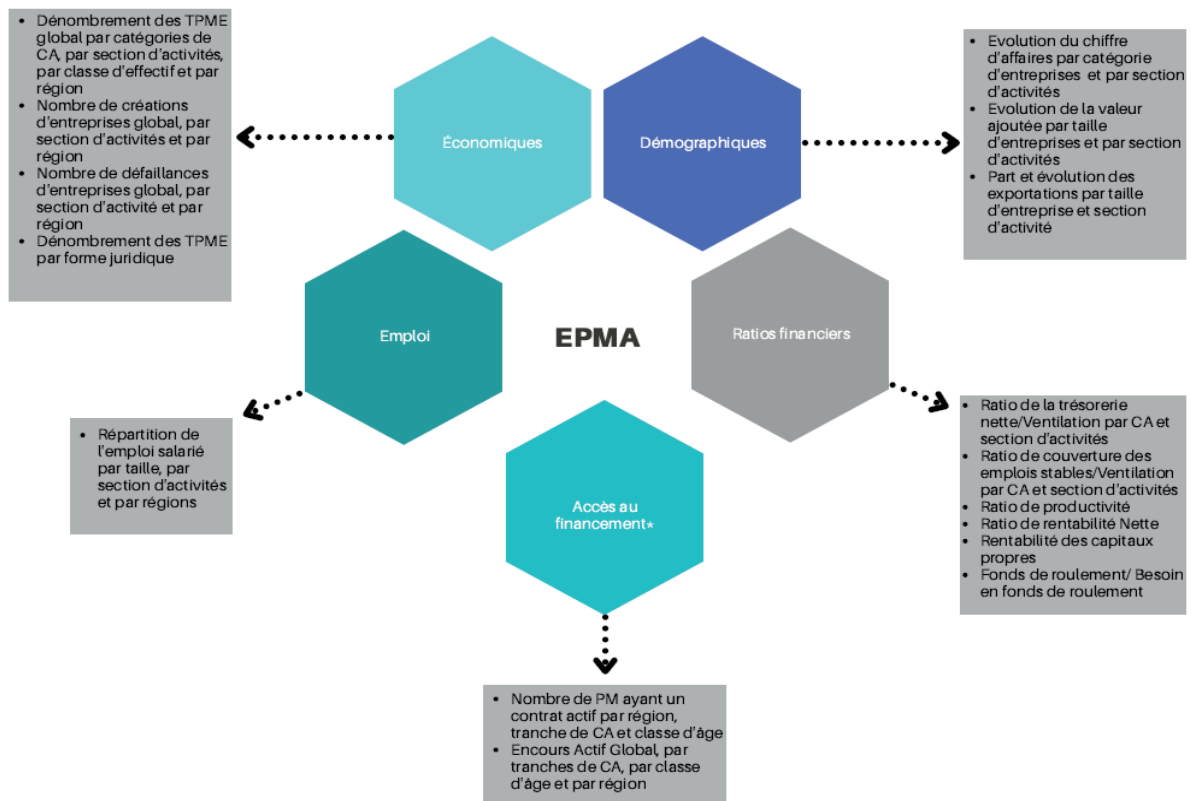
- Dénombrement des TPME global par catégories de CA, par section d'activités, par classe d'effectif et par région
- Nombre de créations d'entreprises global, par section d'activités et par région
- Nombre de défaillances d'entreprises global, par section d'activité et par région
- Dénombrement des TPME par forme juridique

Économiques

Démographiques

- Evolution du chiffre d'affaires par catégorie d'entreprises et par section d'activités
- Evolution de la valeur ajoutée par taille d'entreprises et par section d'activités
- Part et évolution des exportations par taille d'entreprise et section d'activité

Emploi

EPMA

Ratios financiers

- Répartition de l'emploi salarié par taille, par section d'activités et par régions

Accès au financement*

- Ratio de la trésorerie nette/Ventilation par CA et section d'activités
- Ratio de couverture des emplois stables/Ventilation par CA et section d'activités
- Ratio de productivité
- Ratio de rentabilité Nette
- Rentabilité des capitaux propres
- Fonds de roulement/ Besoin en fonds de roulement

- Nombre de PM ayant un contrat actif par région, tranche de CA et classe d'âge
- Encours Actif Global, par tranches de CA, par classe d'âge et par région